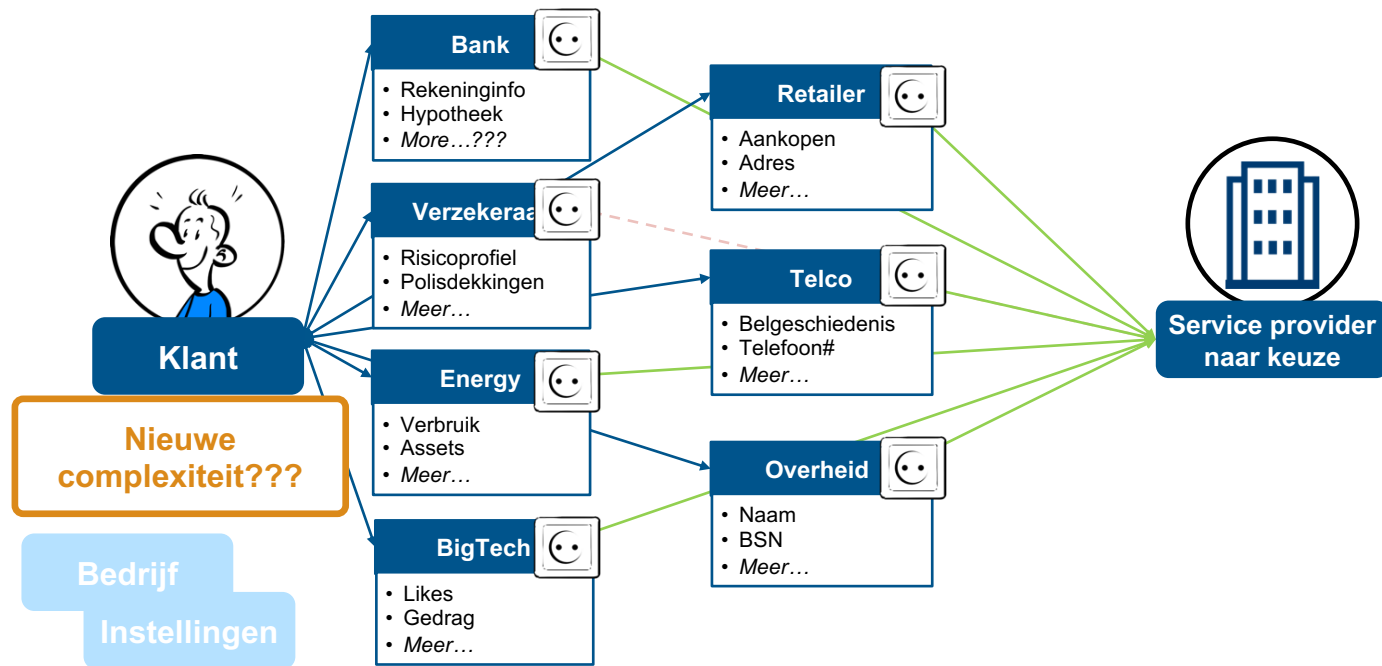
Bank
• Rekeninginfo
• Hypotheek
• More…???

Verzekeraa
• Risicoprofiel
• Polisdekkingen
• Meer…

Energy
• Verbruik
• Assets
• Meer…

BigTech
• Likes
• Gedrag
• Meer…

Retailer
• Aankopen
• Adres
• Meer…

Telco
• Belgeschiedenis
• Telefoon#
• Meer…

Overheid
• Naam
• BSN
• Meer…

Klant

Nieuwe complexiteit???

Bedrijf

Instellingen

Service provider naar keuze